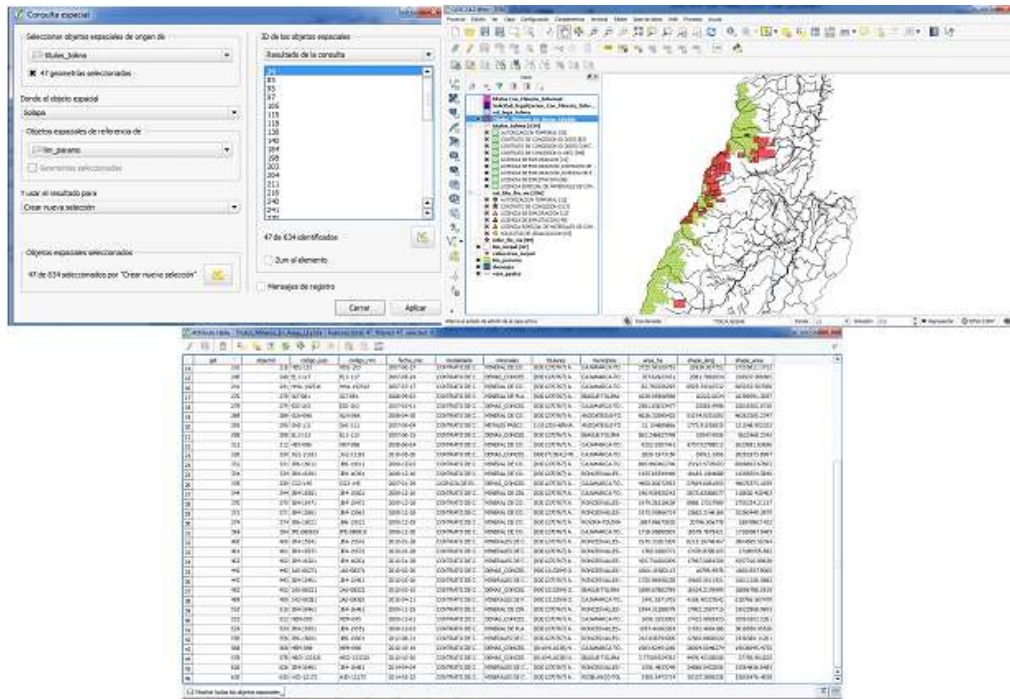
Consulta espacial

Seleccionar objetos espaciales de origen de

titulos_tolima

47 geometrías seleccionadas

Donde el objeto espacial

Solapa

Objetos espaciales de referencia de

lim_paramo

Geometrías seleccionadas

Y usar el resultado para

Crear nueva selección

Objetos espaciales seleccionados

47 de 634 seleccionados por "Crear nueva selección"

ID de los objetos espaciales

Resultado de la consulta

24
85
93
97
105
115
118
130
140
164
180
203
204
211
215
240
241

47 de 634 identificados

Zum al elemento

Mensajes de registro

Cerrar

Aplicar

Capas

Mostrar todos los objetos espaciales

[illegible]